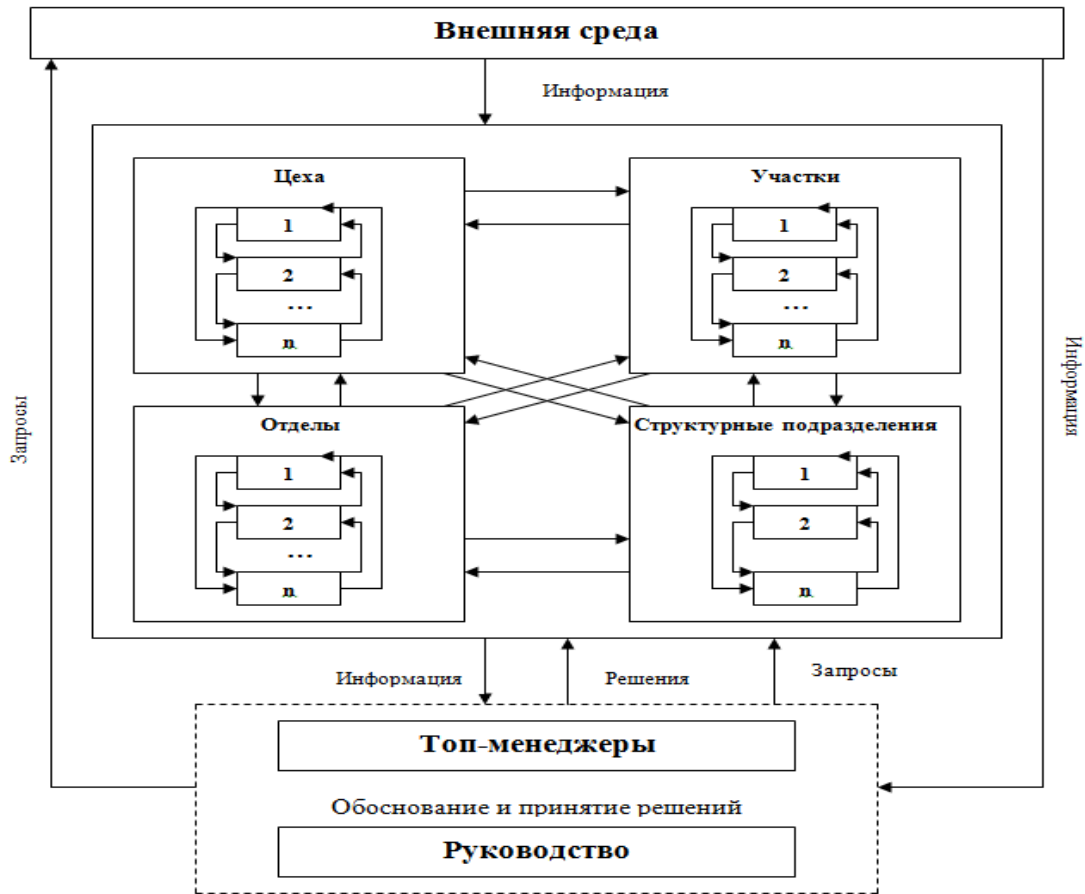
Внешняя среда

Информация

Цеха

1

2

...

n

Участки

1

2

...

n

Отделы

1

2

...

n

Структурные подразделения

1

2

n

Запросы

Информация

Информация

Решения

Запросы

Топ-менеджеры

Обоснование и принятие решений

Руководство